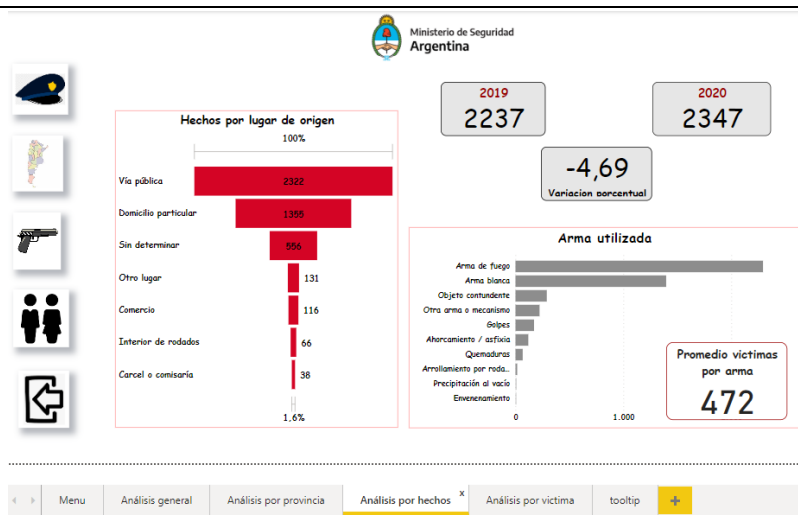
Ministerio de Seguridad
Argentina

Hechos por lugar de origen

100%

Vía pública 2322
Domicilio particular 1355
Sin determinar 566
Otro lugar 131
Comercio 116
Interior de rodados 66
Carcel o comisaría 38

1,6%

2019
2237

2020
2347

-4,69
Variacion porcentual

Arma utilizada

Arma de fuego
Arma blanca
Objeto contundente
Otra arma o mecanismo
Golpes
Ahorcamiento / asfixia
Quemaduras
Arrollamiento por roda...
Precipitación al vacío
Envenenamiento

0
1.000

Promedio victimas por arma
472

Menu | Análisis general | Análisis por provincia | Análisis por hechos | Análisis por victima | tooltip | +